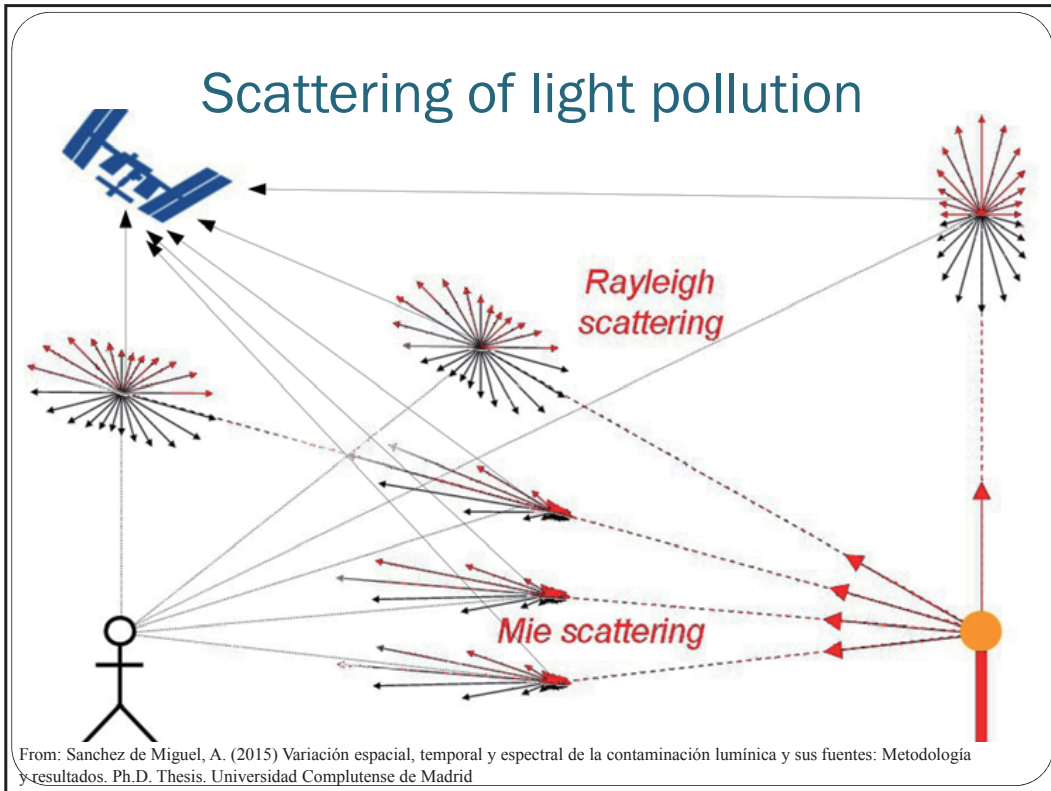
Scattering of light pollution

Rayleigh scattering

Mie scattering

From: Sanchez de Miguel, A. (2015) Variación espacial, temporal y espectral de la contaminación lumínica y sus fuentes: Metodología y resultados. Ph.D. Thesis. Universidad Complutense de Madrid